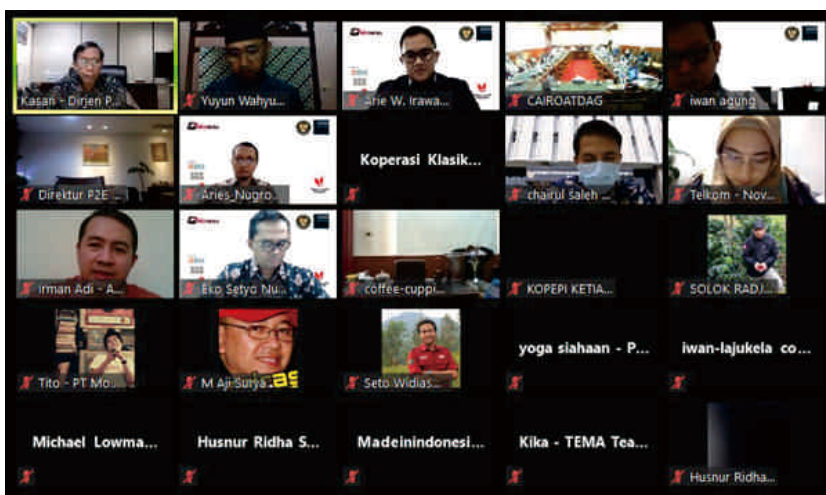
Kasan - Dirjen P...

Yuyun Wahyu...

Arie W. Irawa...

CAIROATDAG

iwan agung

Direktur P2E ...

Aries_Nugro...

Koperasi Klasik...

chairul saleh -...

Telkom - Nov...

Irman Adi - A...

Eko Setyo Nu...

coffee-cuppi...

KOPEPI KETIA...

SOLOK RADJ...

Tito - PT Mo...

M Aji Surya...

Seto Widias...

yoga siahaan - P...

iwan-lajukela co...

Michael Lowma...

Husnur Ridha S...

Madeinindonesi...

Kika - TEMA Tea...

Husnur Ridha...